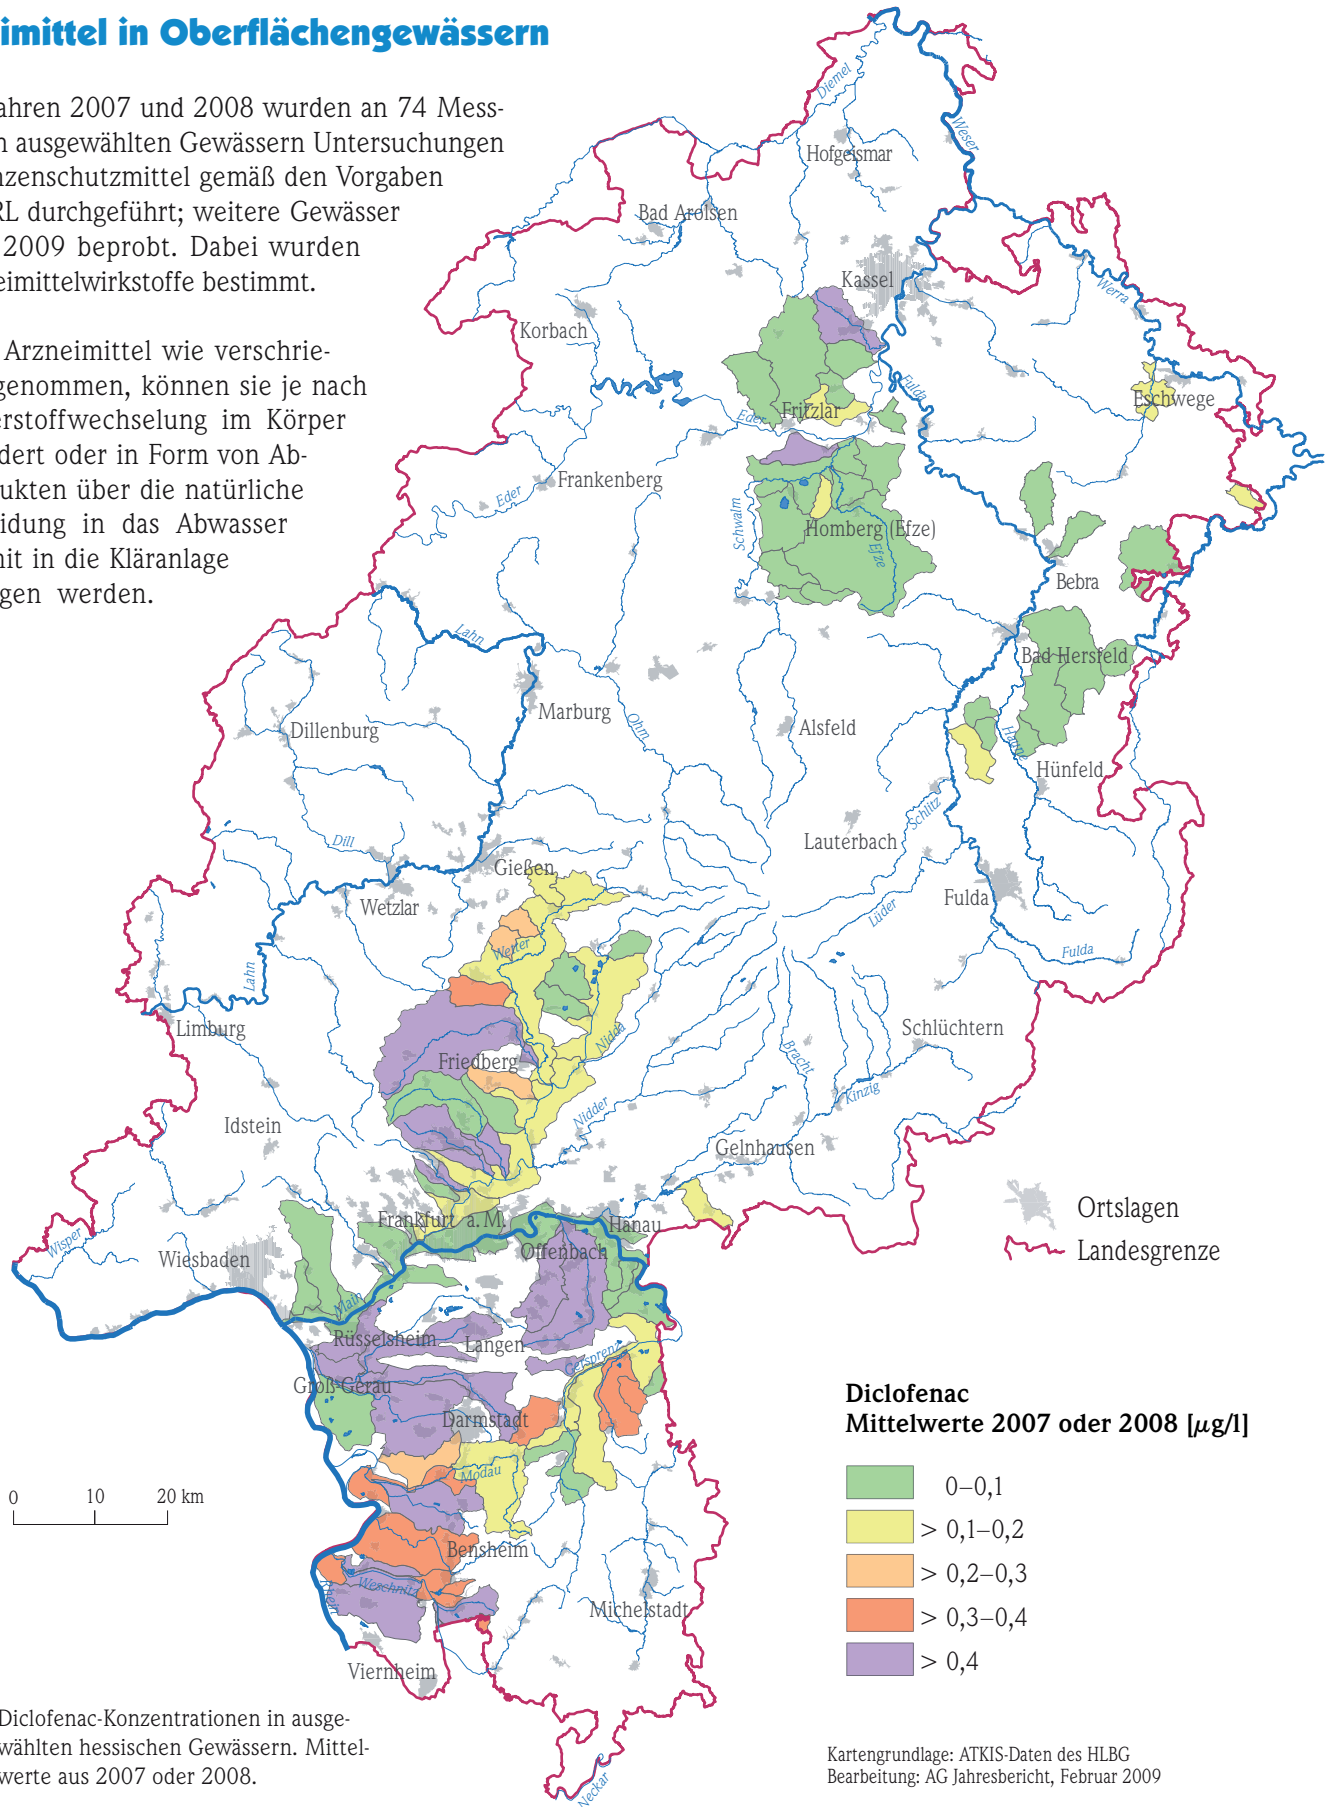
imittel in Oberflächengewässern

ahren 2007 und 2008 wurden an 74 Messn ausgewählten Gewässern Untersuchungen nzenschutzmittel gemäß den Vorgaben RL durchgeführt; weitere Gewässer 2009 beprobt. Dabei wurden eimittelwirkstoffe bestimmt.

Arzneimittel wie verschriegenommen, können sie je nach erstoffwechselung im Körper dert oder in Form von Abukten über die natürliche idung in das Abwasser nit in die Kläranlage gen werden.

Diemel
Weser
Hofgeismar
Bad Arolsen
Kassel
Werra
Korbach
Fulda
Fritzlar
Eder
Eschwege
Frankenberg
Eder
Schwalm
Homberg (Efze)
Efze
Bebra
Lahn
Bad Hersfeld
Marburg
Ohm
Alsfeld
Dillenburg
Haune
Hünfeld
Dill
Lauterbach
Schlitz
Gießen
Wetzlar
Fulda
Lüder
Wetter
Fulda
Lahn
Limburg
Nidda
Friedberg
Schlüchtern
Bracht
Kinzig
Nidder
Idstein
Gelnhausen
Ortslagen
Landesgrenze
Frankfurt a. M.
Hanau
Wisper
Wiesbaden
Offenbach
Main
Rüsselsheim
Langen
Gersprenz
Groß-Gerau
Darmstadt
Modau
0 10 20 km
Bensheim
Weschnitz
Rhein
Michelstadt
Viernheim
Neckar

Diclofenac
Mittelwerte 2007 oder 2008 [$\mu$g/l]
0–0,1
> 0,1–0,2
> 0,2–0,3
> 0,3–0,4
> 0,4

Diclofenac-Konzentrationen in ausgewählten hessischen Gewässern. Mittelwerte aus 2007 oder 2008.

Kartengrundlage: ATKIS-Daten des HLBG
Bearbeitung: AG Jahresbericht, Februar 2009